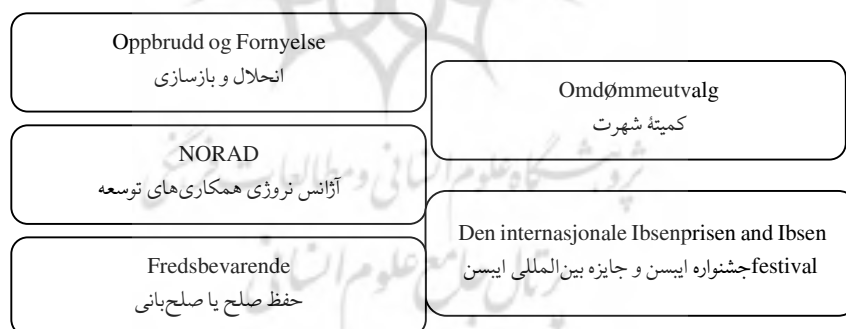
Oppbrudd og Fornyelse
انحلال و بازسازی

Omdømmeutvalg
کمیتهٔ شهرت

NORAD
آژانس نروژی همکاری‌های توسعه

Den internasjonale Ibsenprisen and Ibsen festivalجشنواره ایبسن و جایزه بین‌المللی ایبسن

Fredsbevarende
حفظ صلح یا صلحبانی